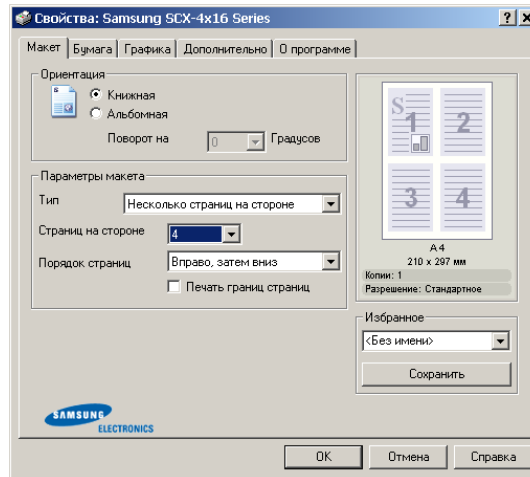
Свойства: Samsung SCX-4x16 Series

? X

Макет | Бумага | Графика | Дополнительно | О программе

Ориентация

Книжная

Альбомная

Поворот на 0 Градусов

Параметры макета

Тип Несколько страниц на стороне

Страниц на стороне 4

Порядок страниц Вправо, затем вниз

Печать границ страниц

S

1 2

3 4

A 4

210 x 297 мм

Копии: 1

Разрешение: Стандартное

Избранное

<Без имени>

Сохранить

SAMSUNG ELECTRONICS

OK Отмена Справка